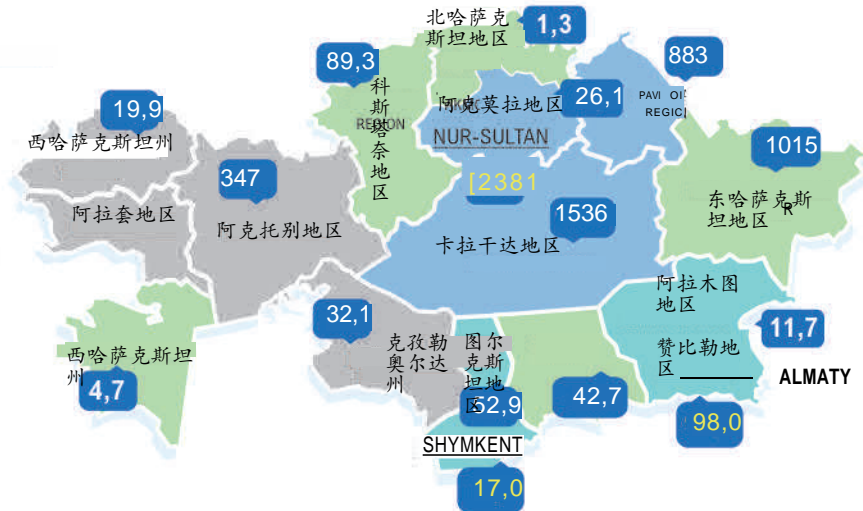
北哈萨克斯坦地区
1,3
89,3
科斯塔奈地区
REGION
阿克莫拉地区
26,1
883
PAVI OI REGIC
NUR-SULTAN
19,9
西哈萨克斯坦州
347
[2381
1015
东哈萨克斯坦地区
阿拉套地区
阿克托别地区
1536
卡拉干达地区
阿拉木图地区
32,1
11,7
克孜勒奥尔达州
图尔克斯坦地区
赞比勒地区
西哈萨克斯坦州
4,7
52,9
42,7
ALMATY
98,0
SHYMKENT
17,0